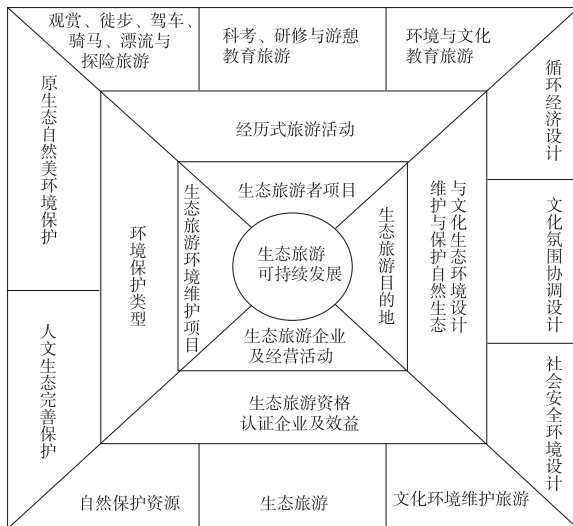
观赏、徒步、驾车、骑马、漂流与探险旅游

科考、研修与游憩教育旅游

环境与文化教育旅游

原生态自然美环境保护

循环经济设计

经历式旅游活动

环境保护类型

生态旅游环境维护项目

生态旅游者项目

生态旅游可持续发展

生态旅游目的地

与文化生态环境设计
维护与保护自然生态

文化氛围协调设计

生态旅游企业及经营活动

人文生态完善保护

社会安全环境设计

生态旅游资格认证企业及效益

自然保护资源

生态旅游

文化环境维护旅游